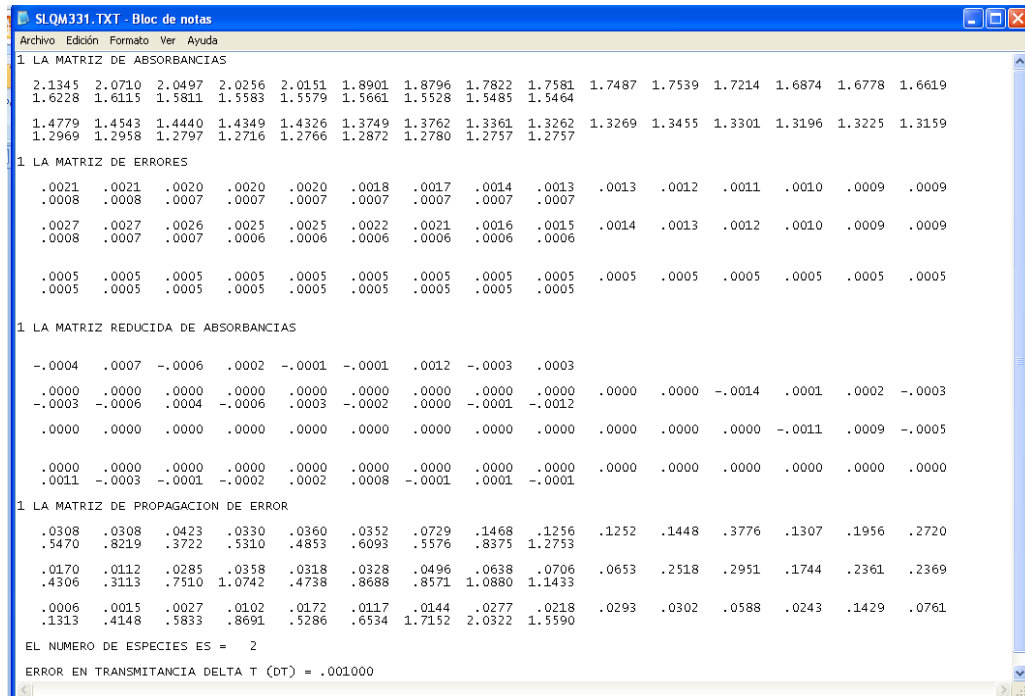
SLQM331.TXT - Bloc de notas

Archivo Edición Formato Ver Ayuda

1 LA MATRIZ DE ABSORBANCIAS

2.1345 2.0710 2.0497 2.0256 2.0151 1.8901 1.8796 1.7822 1.7581 1.7487 1.7539 1.7214 1.6874 1.6778 1.6619 1.6228 1.6115 1.5811 1.5583 1.5579 1.5661 1.5528 1.5485 1.5464

1.4779 1.4543 1.4440 1.4349 1.4326 1.3749 1.3762 1.3361 1.3262 1.3269 1.3455 1.3301 1.3196 1.3225 1.3159 1.2969 1.2958 1.2797 1.2716 1.2766 1.2872 1.2780 1.2757 1.2757

1 LA MATRIZ DE ERRORES

.0021 .0021 .0020 .0020 .0020 .0018 .0017 .0014 .0013 .0013 .0012 .0011 .0010 .0009 .0009 .0008 .0008 .0007 .0007 .0007 .0007 .0007 .0007 .0007

.0027 .0027 .0026 .0025 .0025 .0022 .0021 .0016 .0015 .0014 .0013 .0012 .0010 .0009 .0009 .0008 .0007 .0007 .0006 .0006 .0006 .0006 .0006 .0006

.0005 .0005 .0005 .0005 .0005 .0005 .0005 .0005 .0005 .0005 .0005 .0005 .0005 .0005 .0005 .0005 .0005 .0005 .0005 .0005 .0005 .0005 .0005 .0005

1 LA MATRIZ REDUCIDA DE ABSORBANCIAS

-.0004 .0007 -.0006 .0002 -.0001 -.0001 .0012 -.0003 .0003

.0000 .0000 .0000 .0000 .0000 .0000 .0000 .0000 .0000 .0000 .0000 -.0014 .0001 .0002 -.0003 -.0003 -.0006 .0004 -.0006 .0003 -.0002 .0000 -.0001 -.0012

.0000 .0000 .0000 .0000 .0000 .0000 .0000 .0000 .0000 .0000 .0000 .0000 -.0011 .0009 -.0005

.0000 .0000 .0000 .0000 .0000 .0000 .0000 .0000 .0000 .0000 .0000 .0000 .0000 .0000 .0000 .0011 -.0003 -.0001 -.0002 .0002 .0008 -.0001 .0001 -.0001

1 LA MATRIZ DE PROPAGACION DE ERROR

.0308 .0308 .0423 .0330 .0360 .0352 .0729 .1468 .1256 .1252 .1448 .3776 .1307 .1956 .2720 .5470 .8219 .3722 .5310 .4853 .6093 .5576 .8375 1.2753

.0170 .0112 .0285 .0358 .0318 .0328 .0496 .0638 .0706 .0653 .2518 .2951 .1744 .2361 .2369 .4306 .3113 .7510 1.0742 .4738 .8688 .8571 1.0880 1.1433

.0006 .0015 .0027 .0102 .0172 .0117 .0144 .0277 .0218 .0293 .0302 .0588 .0243 .1429 .0761 .1313 .4148 .5833 .8691 .5286 .6534 1.7152 2.0322 1.5590

EL NUMERO DE ESPECIES ES = 2

ERROR EN TRANSMITANCIA DELTA T (DT) = .001000